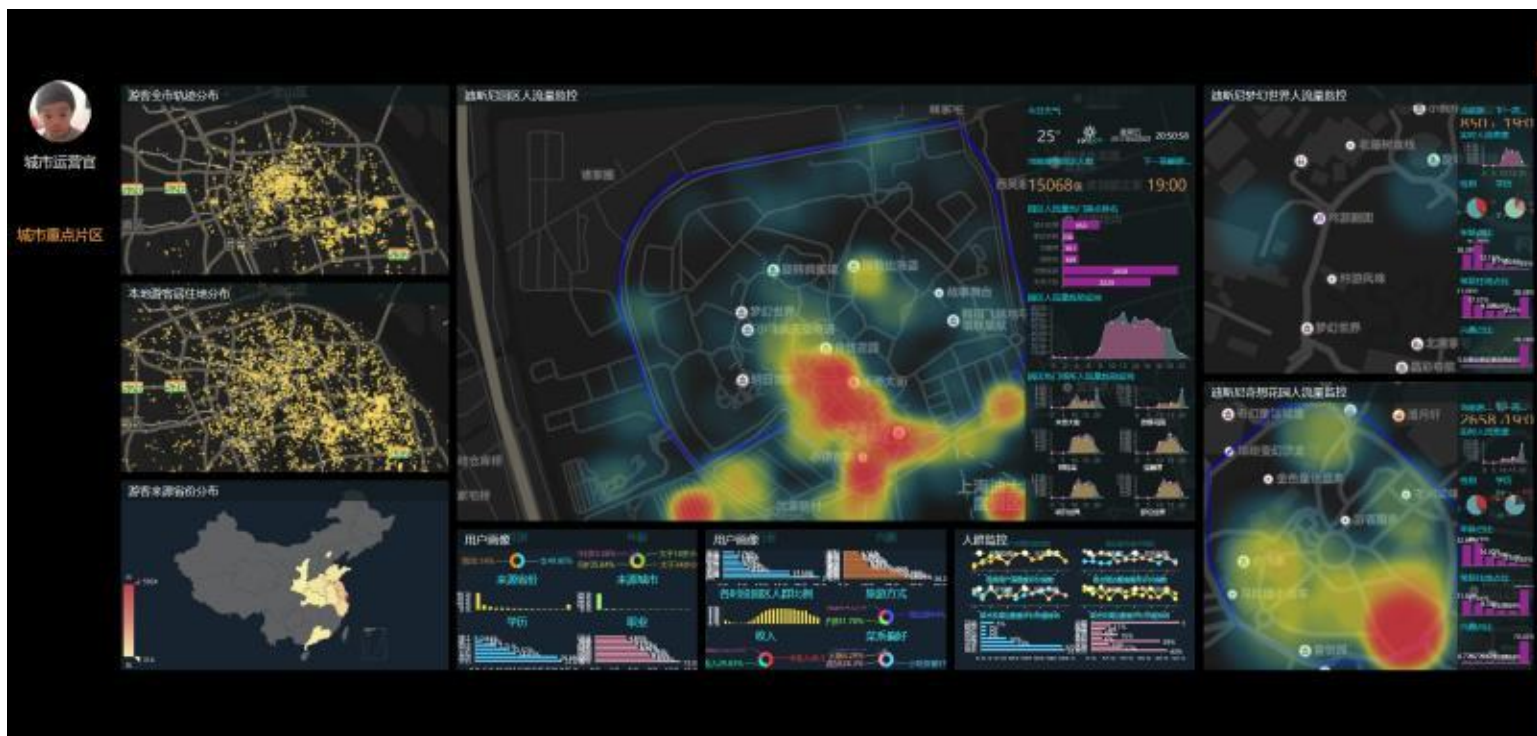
城市运营官

城市重点片区

游客全市轨迹分布

本地游客居住地分布

游客来源省份分布

迪斯尼园区人流量监控

25°

15068

19:00

迪斯尼梦幻世界人流量监控

迪斯尼奇想花园人流量监控

用户画像

来源省份

来源城市

学历

职业

用户画像

各时段园区人群比例

旅游方式

收入

消费偏好

人群监控